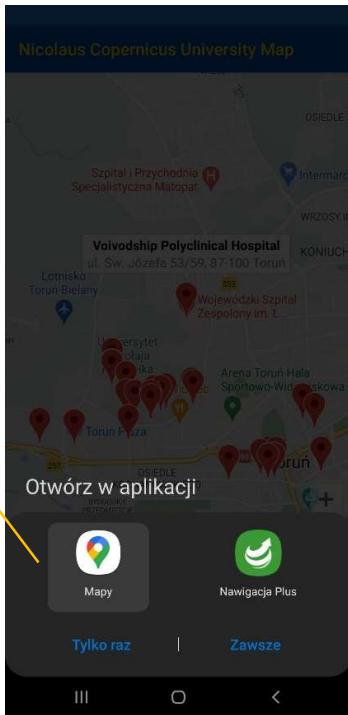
Nicolaus Copernicus University Map

OSIEDLE

Szpital i Przychodnie Specjalistyczna Matopat

Intermarc

WRZOSY

Voivodship Polyclinical Hospital
ul. Św. Józefa 53/59, 87-100 Toruń

KONIUCH

Lotnisko Toruń-Bielany

Wojewódzki Szpital Zespolony im. L.

Uniwersytet Mikołaja

Arena Toruń Hala Sportowo-Widowiskowa

Toruń Plaza

OSIEDLE

Toruń

Otwórz w aplikacji

Mapy

Nawigacja Plus

Tylko raz

Zawsze